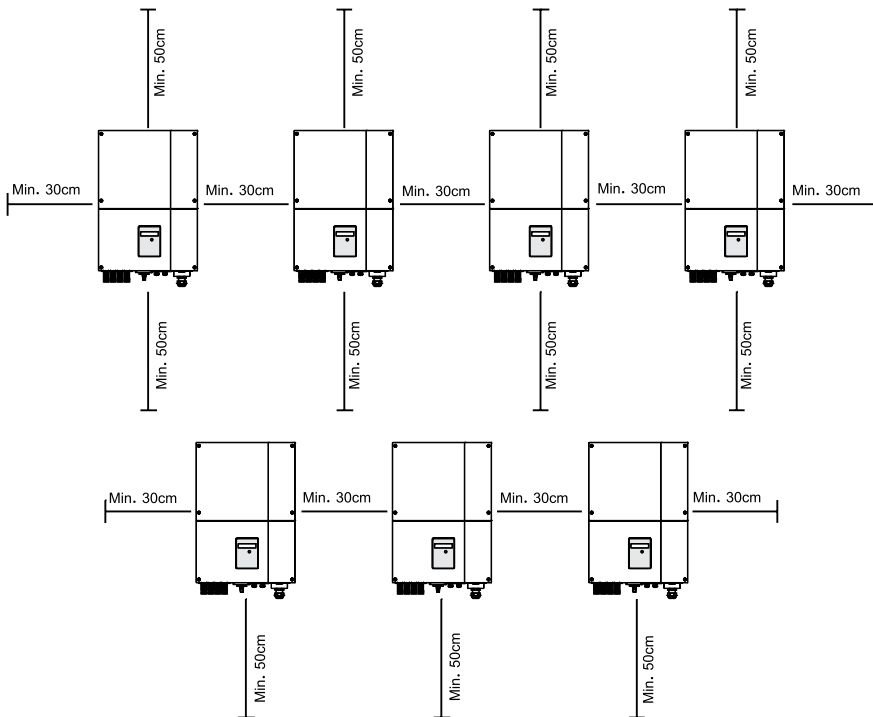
Min. 50cm
Min. 50cm
Min. 50cm
Min. 50cm

Min. 30cm
Min. 30cm
Min. 30cm
Min. 30cm
Min. 30cm

Min. 50cm
Min. 50cm
Min. 50cm
Min. 50cm

Min. 30cm
Min. 30cm
Min. 30cm
Min. 30cm

Min. 50cm
Min. 50cm
Min. 50cm